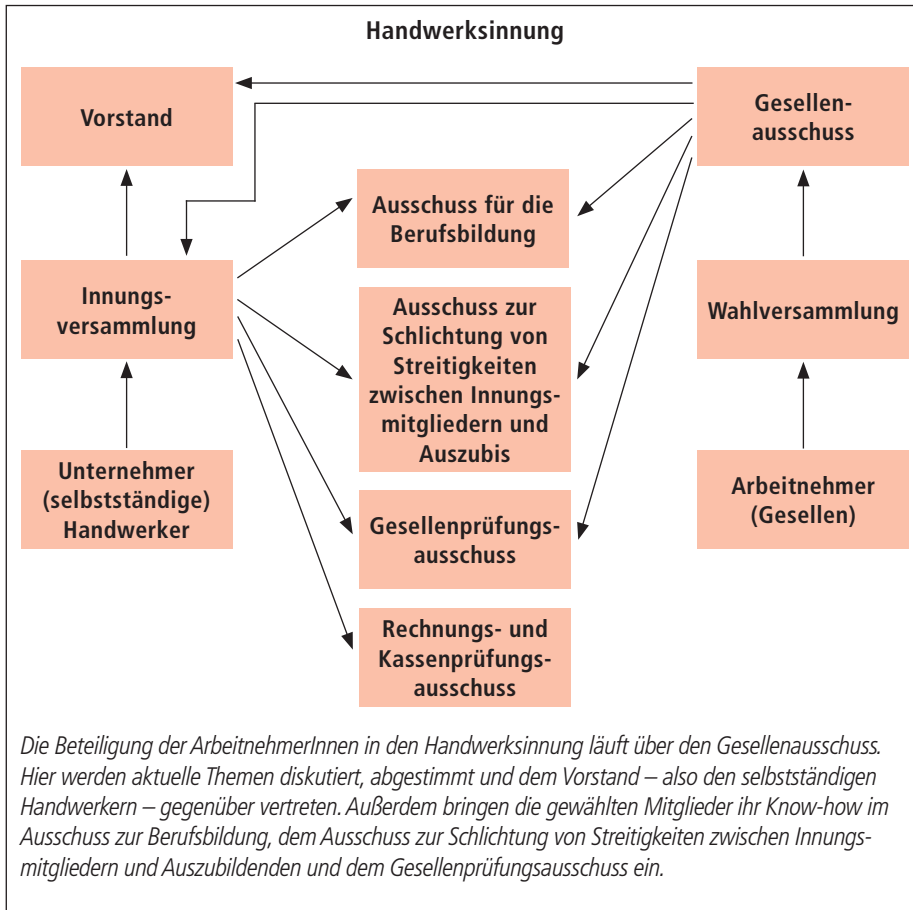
Handwerksinnung

Vorstand

Gesellenausschuss

Ausschuss für die Berufsbildung

Innungsversammlung

Ausschuss zur Schlichtung von Streitigkeiten zwischen Innungsmitgliedern und Auszubis

Wahlversammlung

Unternehmer (selbstständige) Handwerker

Gesellenprüfungsausschuss

Arbeitnehmer (Gesellen)

Rechnungs- und Kassenprüfungsausschuss

Die Beteiligung der ArbeitnehmerInnen in den Handwerksinnung läuft über den Gesellenausschuss. Hier werden aktuelle Themen diskutiert, abgestimmt und dem Vorstand – also den selbstständigen Handwerkern – gegenüber vertreten. Außerdem bringen die gewählten Mitglieder ihr Know-how im Ausschuss zur Berufsbildung, dem Ausschuss zur Schlichtung von Streitigkeiten zwischen Innungsmitgliedern und Auszubildenden und dem Gesellenprüfungsausschuss ein.